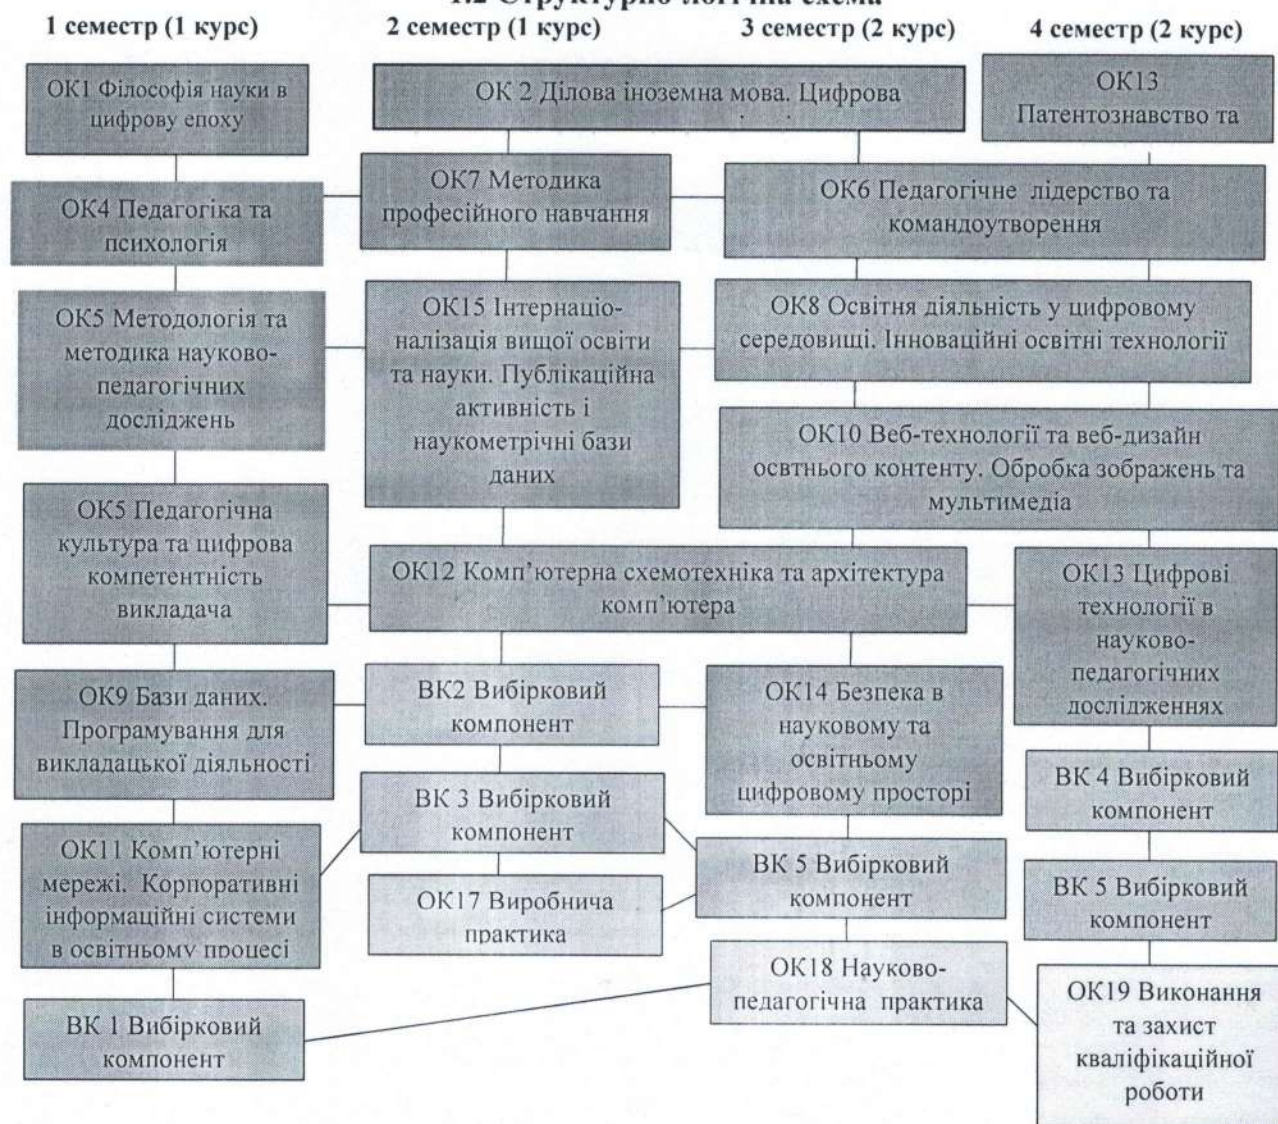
1.2 Структурно-логічна схема

1 семестр (1 курс)

2 семестр (1 курс)

3 семестр (2 курс)

4 семестр (2 курс)

ОК1 Філософія науки в цифрову епоху

ОК 2 Ділова іноземна мова. Цифрова

ОК13 Патентознавство та

ОК4 Педагогіка та психологія

ОК7 Методика професійного навчання

ОК6 Педагогічне лідерство та командоутворення

ОК5 Методологія та методика науково-педагогічних досліджень

ОК15 Інтернаціоналізація вищої освіти та науки. Публікаційна активність і наукометрічні бази даних

ОК8 Освітня діяльність у цифровому середовищі. Інноваційні освітні технології

ОК10 Веб-технології та веб-дизайн освтнього контенту. Обробка зображень та мультимедіа

ОК5 Педагогічна культура та цифрова компетентність викладача

ОК12 Комп'ютерна схемотехніка та архітектура комп'ютера

ОК13 Цифрові технології в науково-педагогічних дослідженнях

ОК9 Бази даних. Програмування для викладацької діяльності

ВК2 Вибірковий компонент

ОК14 Безпека в науковому та освітньому цифровому просторі

ВК 4 Вибірковий компонент

ВК 3 Вибірковий компонент

ОК11 Комп'ютерні мережі. Корпоративні інформаційні системи в освітньому процесі

ВК 5 Вибірковий компонент

ОК17 Виробнича практика

ВК 5 Вибірковий компонент

ОК18 Науково-педагогічна практика

ОК19 Виконання та захист кваліфікаційної роботи

ВК 1 Вибірковий компонент